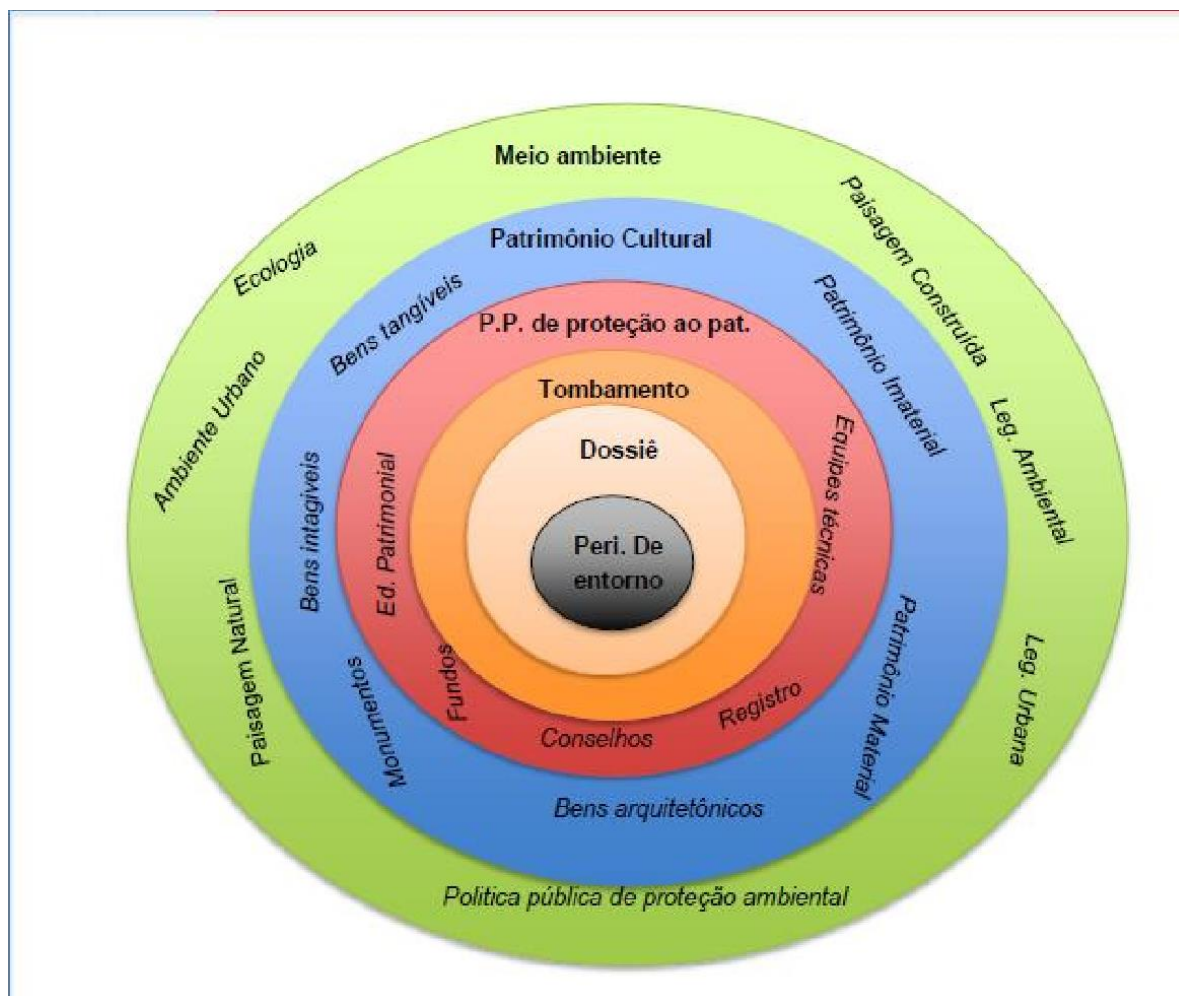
Meio ambiente

Ecologia

Paisagem Construída

Ambiente Urbano

Leg. Ambiental

Paisagem Natural

Leg. Urbana

Política pública de proteção ambiental

Patrimônio Cultural

Bens tangíveis

Patrimônio Imaterial

Bens intagíveis

Patrimônio Material

Monumentos

Bens arquitetônicos

P.P. de proteção ao pat.

Ed. Patrimonial

Equipes técnicas

Fundos

Conselhos

Registro

Tombamento

Dossiê

Peri. De entorno